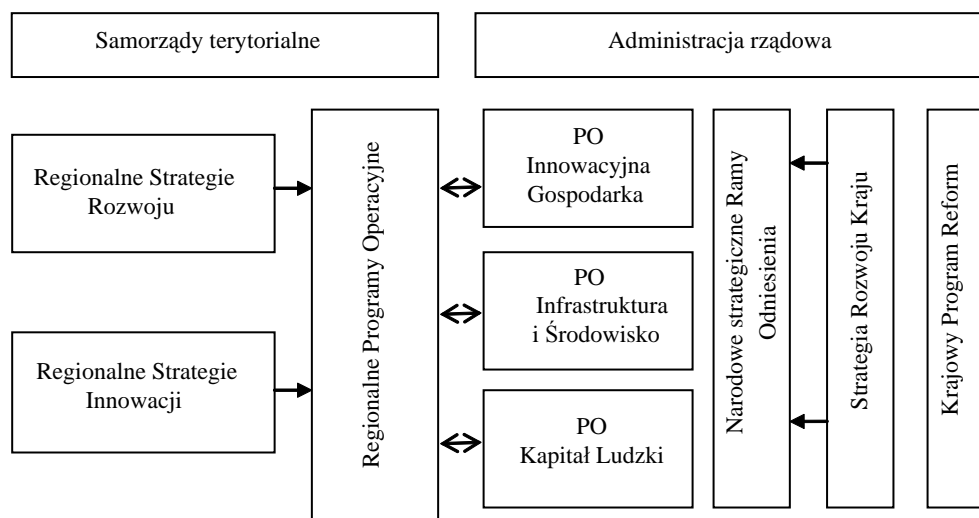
Samorządy terytorialne

Administracja rządowa

Regionalne Strategie Rozwoju

Regionalne Strategie Innowacji

Regionalne Programy Operacyjne

PO Innowacyjna Gospodarka

PO Infrastruktura i Środowisko

PO Kapitał Ludzki

Narodowe strategiczne Ramy Odniesienia

Strategia Rozwoju Kraju

Krajowy Program Reform